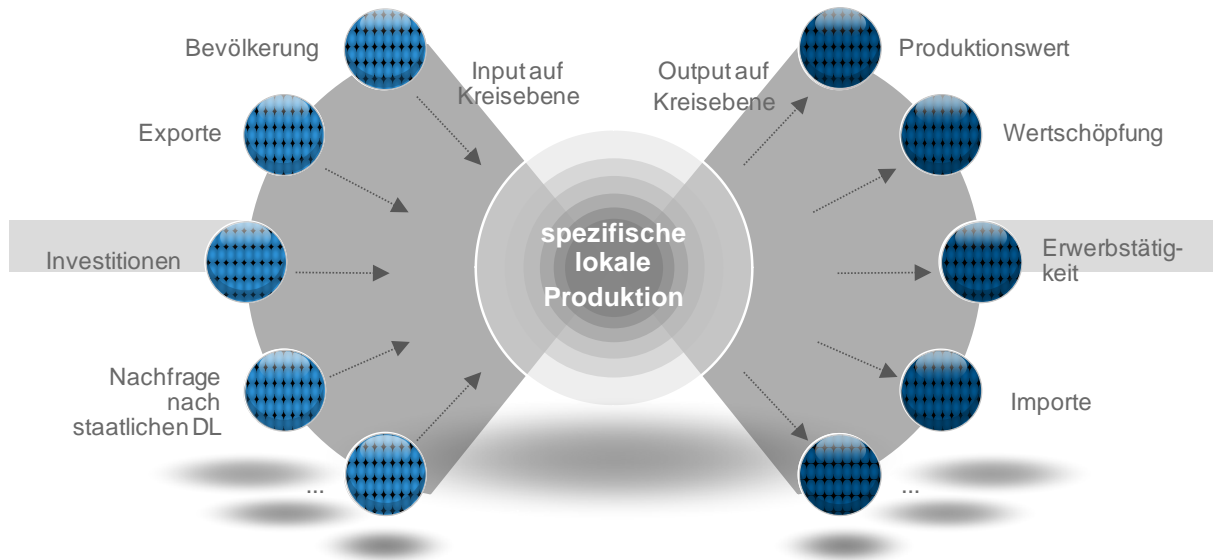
Bevölkerung

Exporte

Investitionen

Nachfrage nach staatlichen DL

...

Input auf Kreisebene

spezifische lokale Produktion

Output auf Kreisebene

Produktionswert

Wertschöpfung

Erwerbstätigkeit

Importe

...